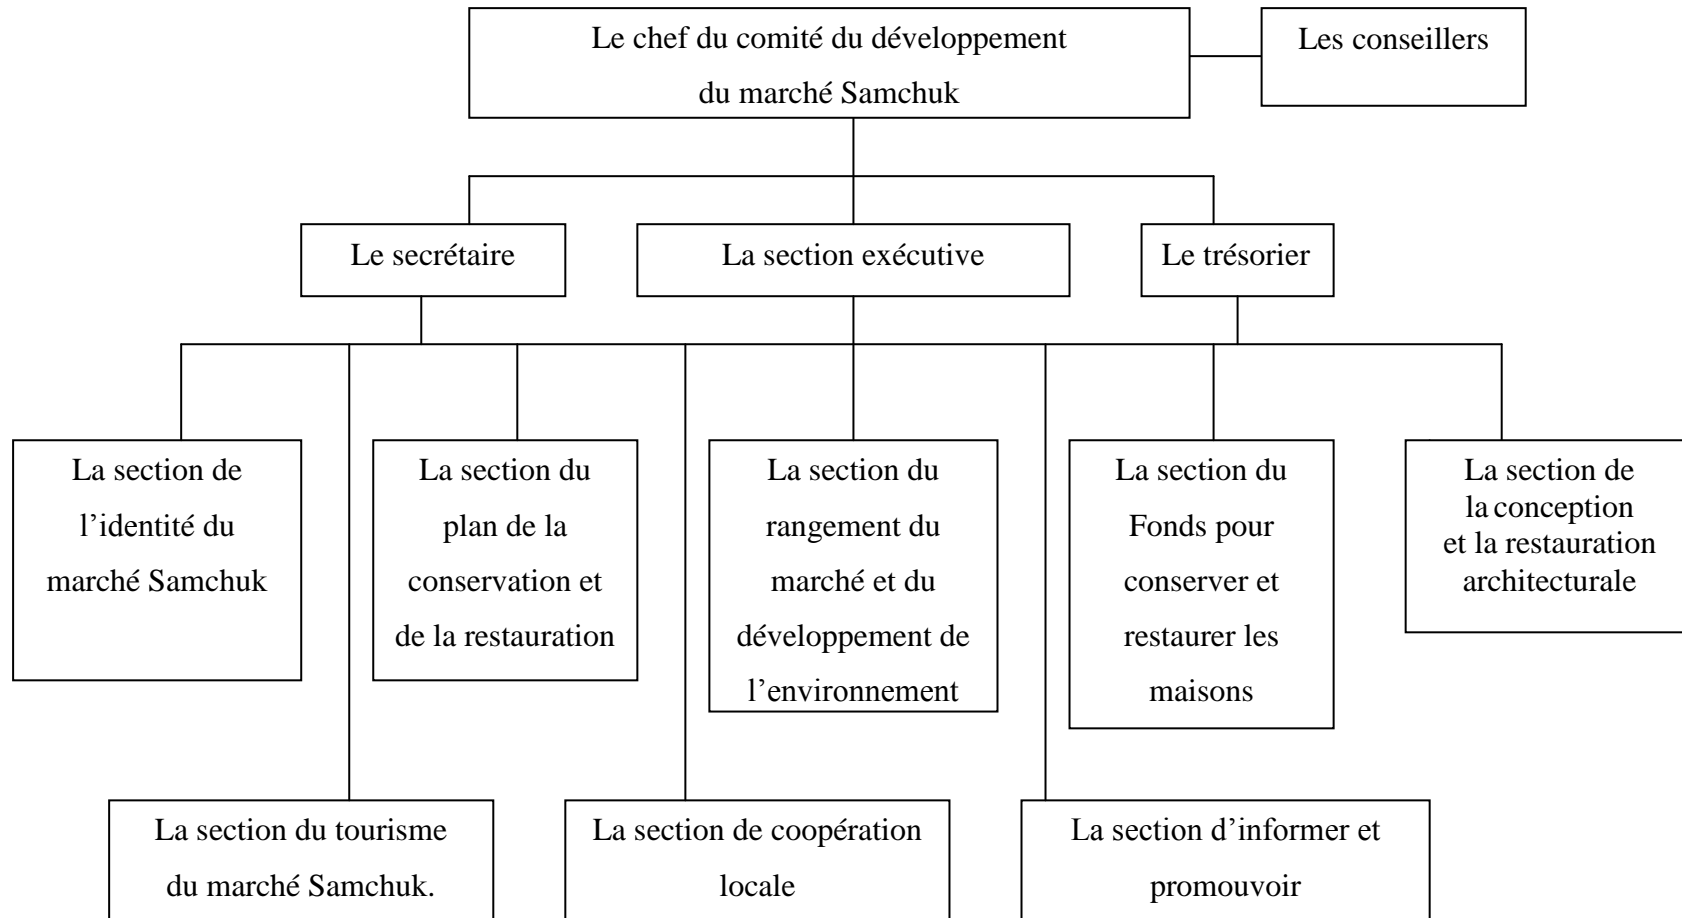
Le chef du comité du développement du marché Samchuk

Les conseillers

Le secrétaire

La section exécutive

Le trésorier

La section de l'identité du marché Samchuk

La section du plan de la conservation et de la restauration

La section du rangement du marché et du développement de l'environnement

La section du Fonds pour conserver et restaurer les maisons

La section de la conception et la restauration architecturale

La section du tourisme du marché Samchuk.

La section de coopération locale

La section d'informer et promouvoir